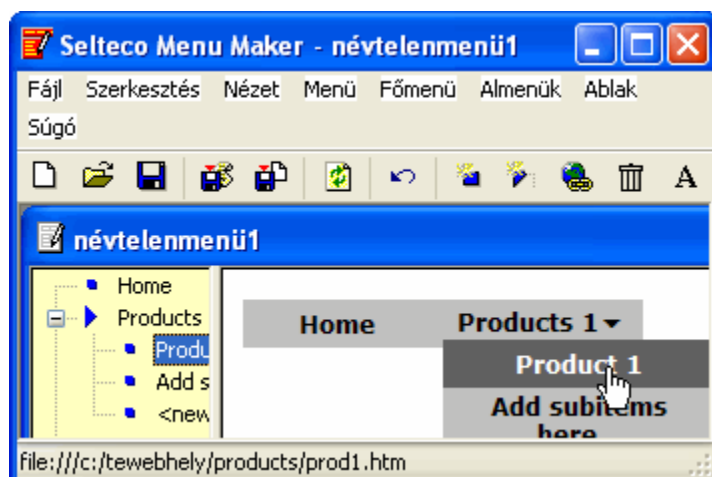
Selteco Menu Maker - névtelenmenü1

Fájl Szerkesztés Nézet Menü Főmenü Almenük Ablak Súgó

A

névtelenmenü1

Home
Products
Produ
Add s
<new

Home Products 1
Product 1
Add subitems here

file:///c:/tewebhely/products/prod1.htm